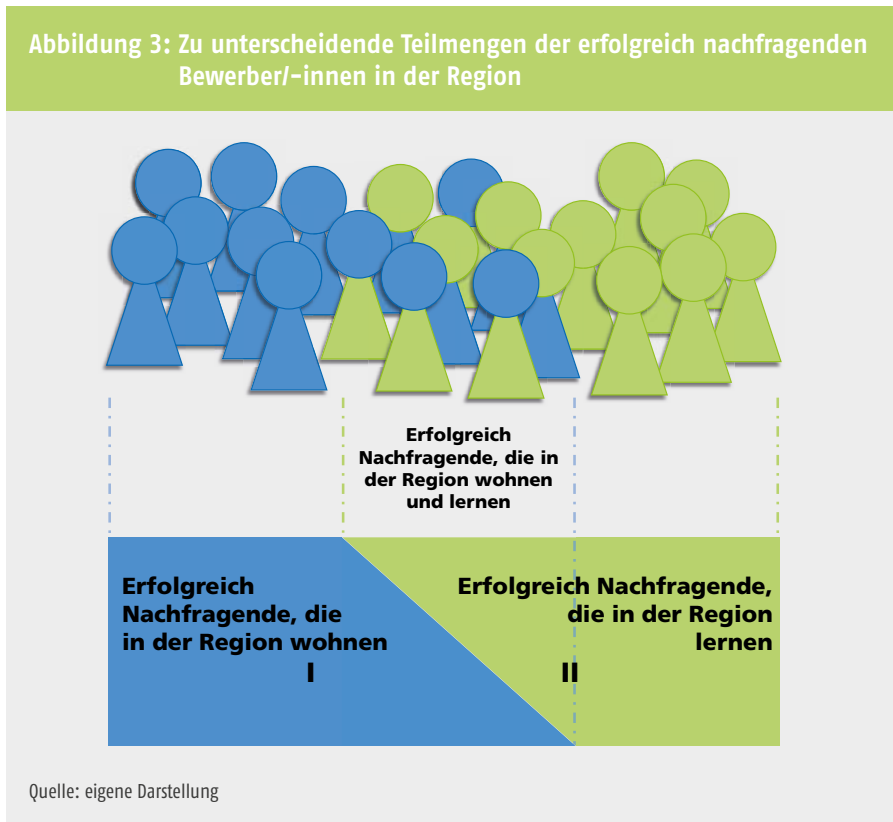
Abbildung 3: Zu unterscheidende Teilmengen der erfolgreich nachfragenden Bewerber/-innen in der Region

Erfolgreich Nachfragende, die in der Region wohnen und lernen

Erfolgreich Nachfragende, die in der Region wohnen

I

Erfolgreich Nachfragende, die in der Region lernen

II

Quelle: eigene Darstellung